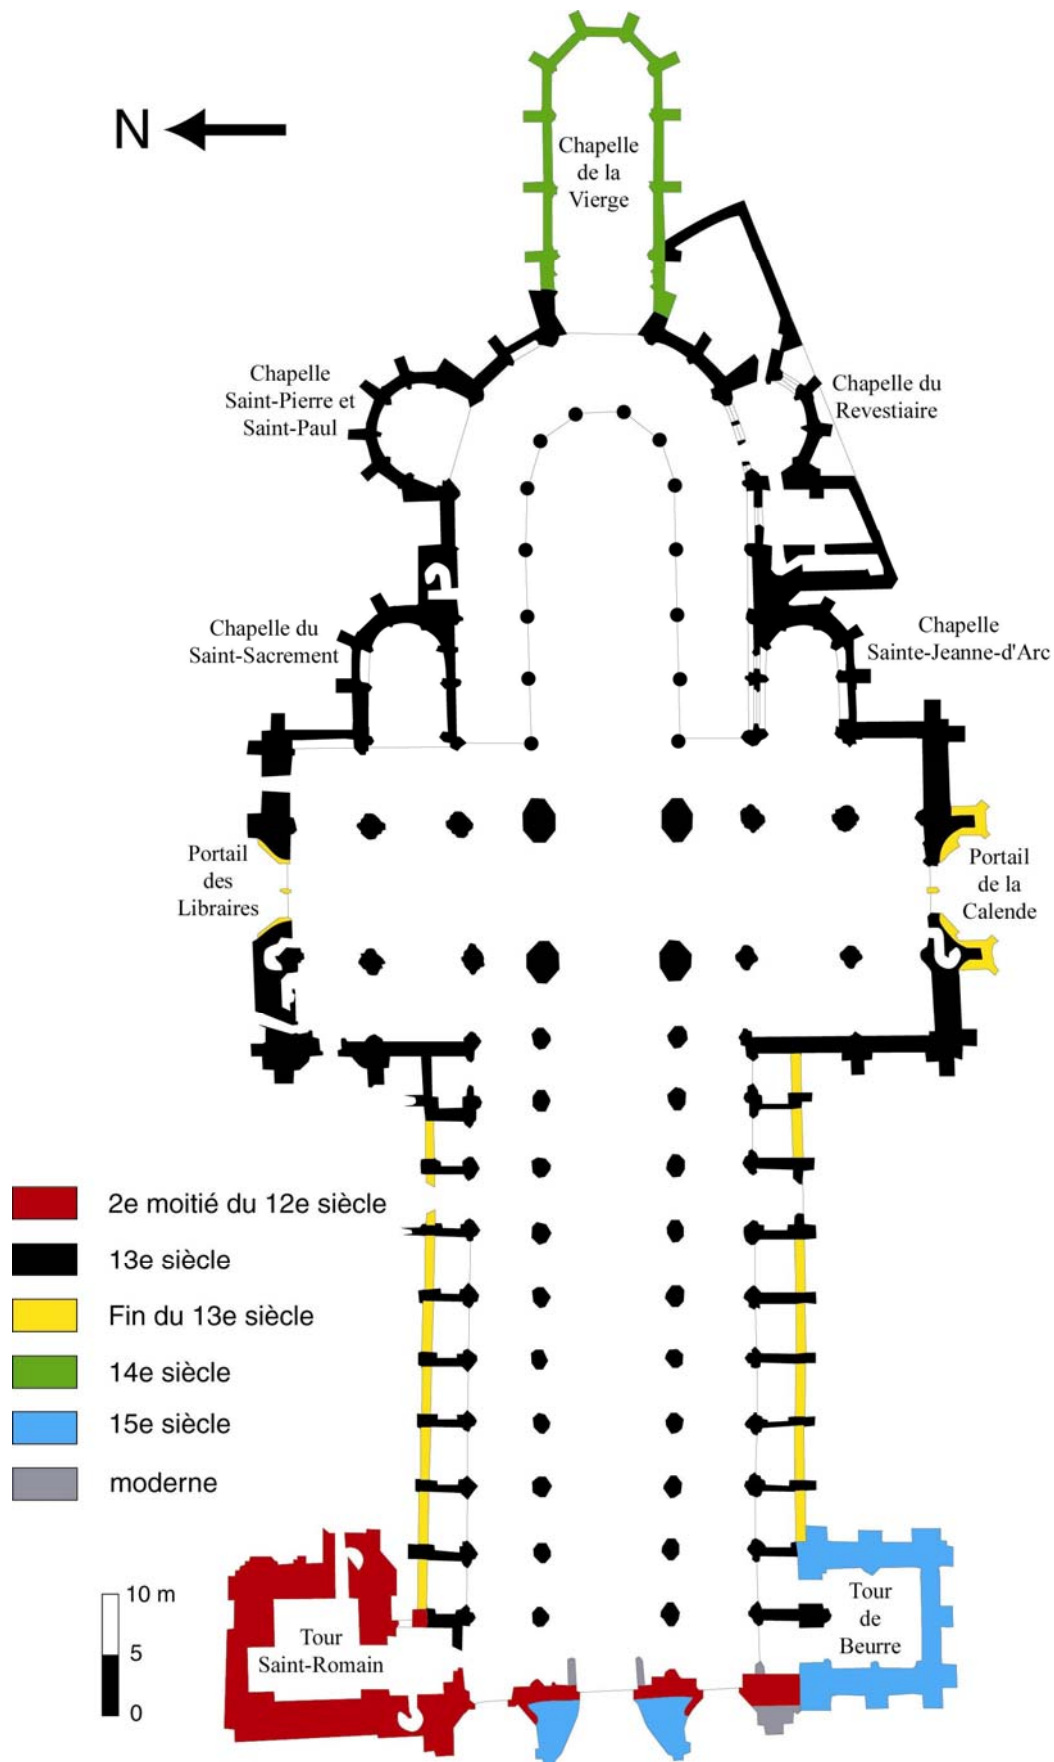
N

Chapelle de la Vierge

Chapelle Saint-Pierre et Saint-Paul

Chapelle du Revestiaire

Chapelle du Saint-Sacrement

Chapelle Sainte-Jeanne-d'Arc

Portail des Libraires

Portail de la Calende

2e moitié du 12e siècle

13e siècle

Fin du 13e siècle

14e siècle

15e siècle

moderne

10 m

5

0

Tour Saint-Romain

Tour de Beurre